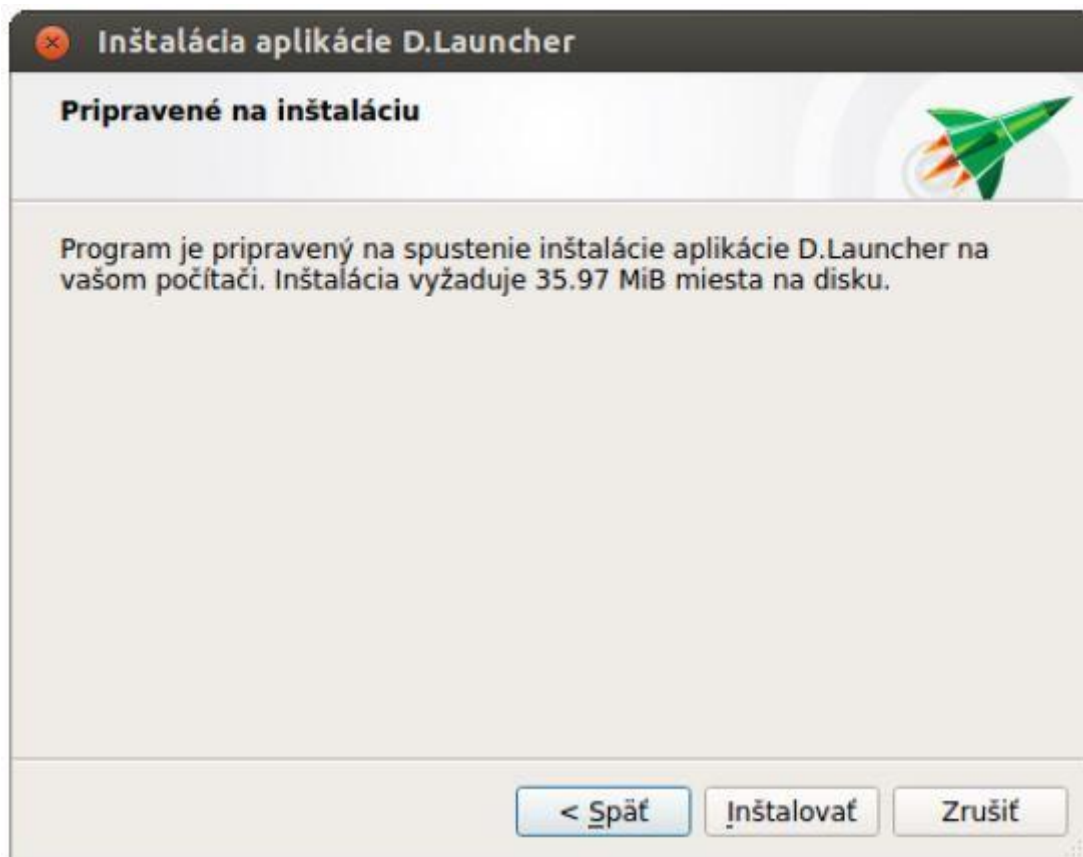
Inštalácia aplikácie D.Launcher

Pripravené na inštaláciu

Program je pripravený na spustenie inštalácie aplikácie D.Launcher na vašom počítači. Inštalácia vyžaduje 35.97 MiB miesta na disku.

< Späť
Inštalovať
Zrušiť